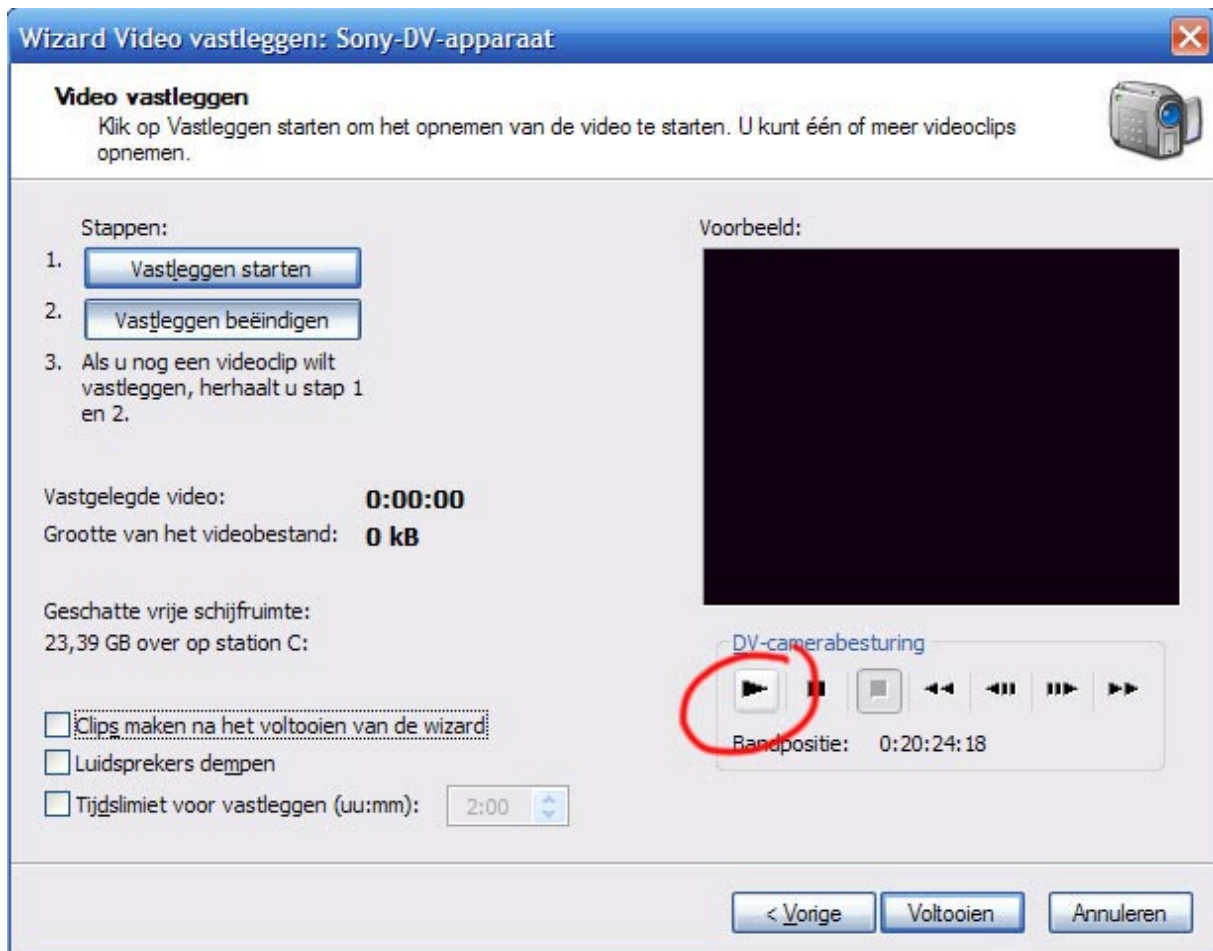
Wizard Video vastleggen: Sony-DV-apparaat

Video vastleggen
Klik op Vastleggen starten om het opnemen van de video te starten. U kunt één of meer videoclips opnemen.

Stappen:
1. Vastleggen starten
2. Vastleggen beëindigen
3. Als u nog een videoclip wilt vastleggen, herhaalt u stap 1 en 2.

Vastgelegde video: 0:00:00
Grootte van het videobestand: 0 kB

Geschatte vrije schijfruimte:
23,39 GB over op station C:

Clips maken na het voltooien van de wizard
Luidsprekers dempen
Tijdslimiet voor vastleggen (uu:mm): 2:00

Voorbeeld:

DV-camerabesturing

Bandpositie: 0:20:24:18

< Vorige
Voltooien
Annuleren